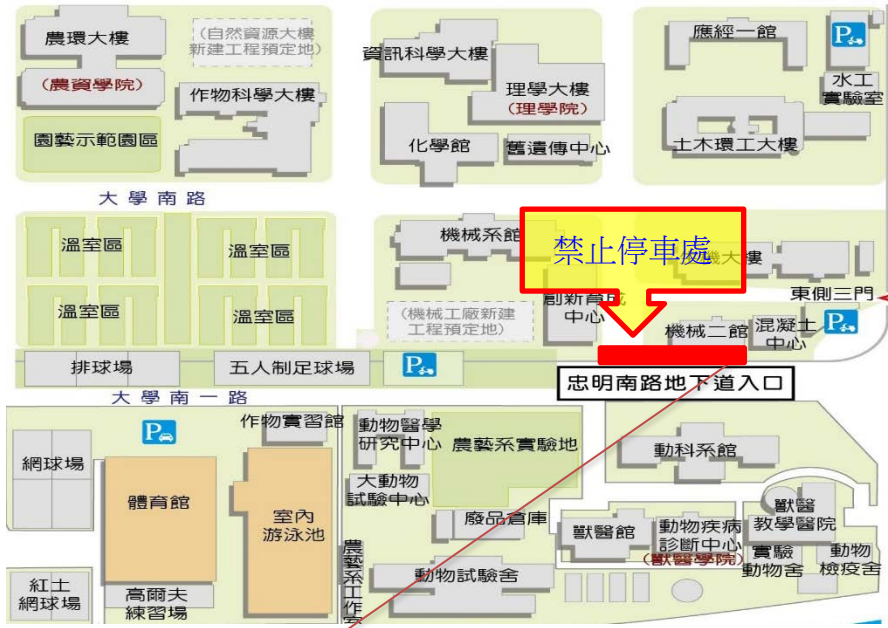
農環大樓
(農資學院)
(自然資源大樓新建工程預定地)
作物科學大樓
園藝示範園區
資訊科學大樓
理學大樓
(理學院)
化學館
舊遺傳中心
應經一館
水工實驗室
土木環工大樓
大學南路
溫室區
溫室區
溫室區
溫室區
機械系館
禁止停車處
機械大樓
東側三門
(機械工廠新建工程預定地)
創新育成中心
機械二館
混凝土中心
排球場
五人制足球場
大學南一路
忠明南路地下道入口
作物實習館
動物醫學研究中心
農藝系實驗地
網球場
體育館
室內游泳池
大動物試驗中心
動科系館
獸醫教學醫院
廢品倉庫
獸醫館
動物疾病診斷中心
(獸醫學院)
實驗動物舍
動物檢疫舍
紅土網球場
高爾夫練習場
農藝系工作室
動物試驗舍